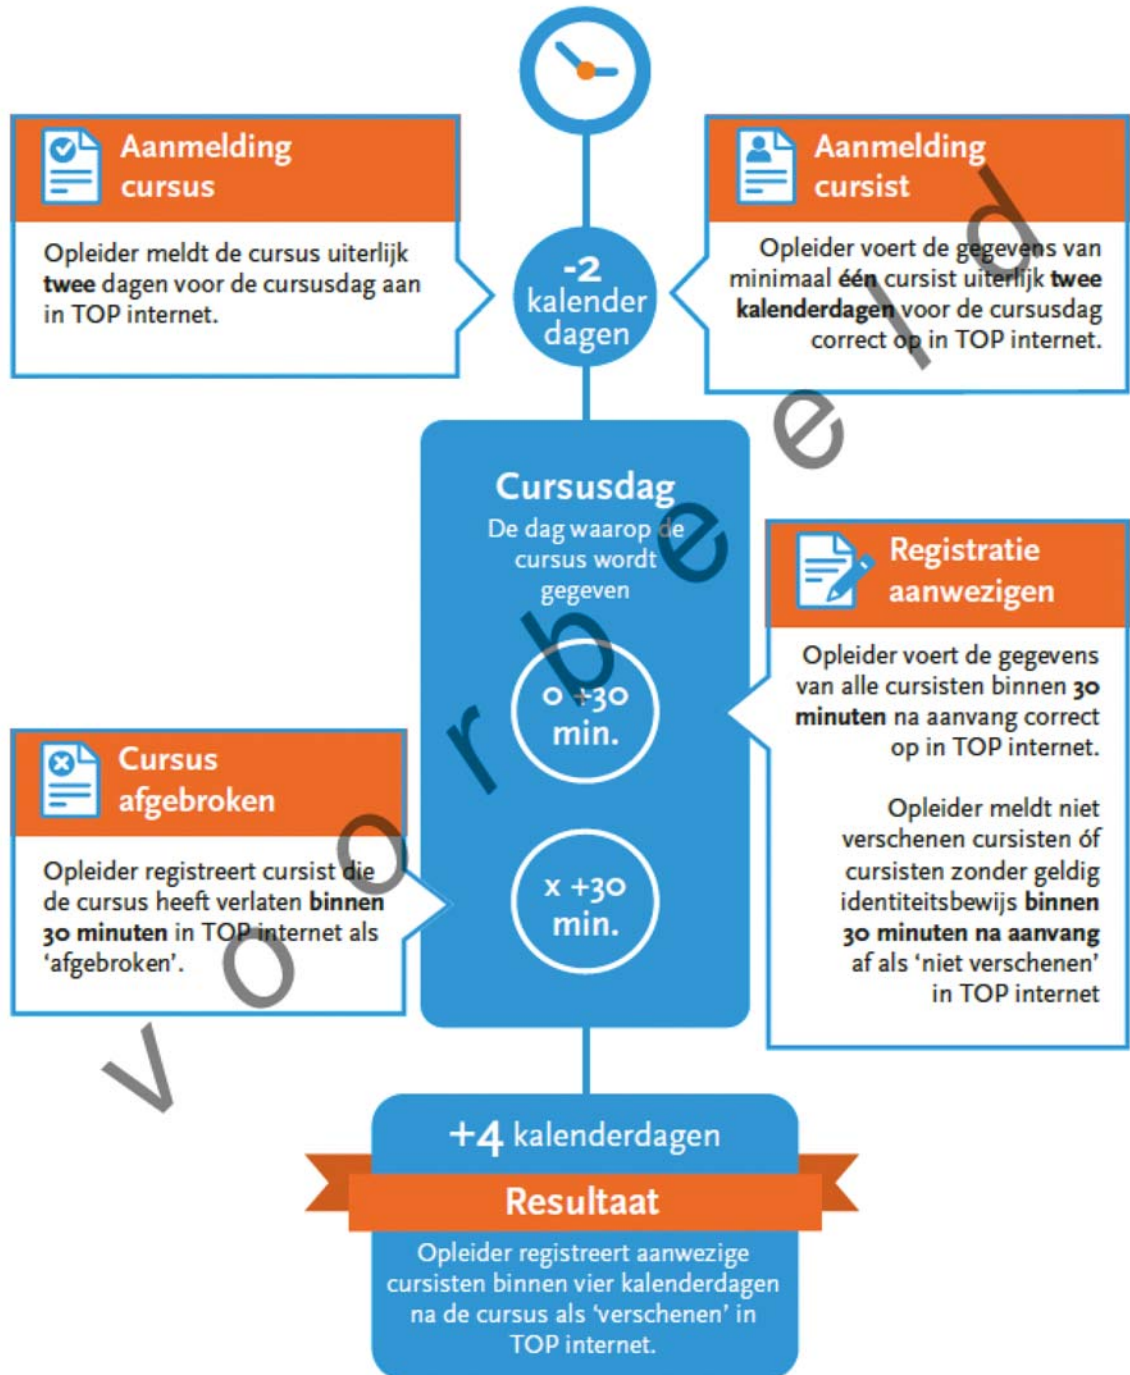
Aanmelding cursus

Opleider meldt de cursus uiterlijk **twee** dagen voor de cursusdag aan in TOP internet.

-2 kalender dagen

Aanmelding cursist

Opleider voert de gegevens van minimaal **één** cursist uiterlijk **twee kalenderdagen** voor de cursusdag correct op in TOP internet.

Cursusdag
De dag waarop de cursus wordt gegeven

0 +30 min.

x +30 min.

Registratie aanwezigen

Opleider voert de gegevens van alle cursisten binnen **30 minuten** na aanvang correct op in TOP internet.

Opleider meldt niet verschenen cursisten óf cursisten zonder geldig identiteitsbewijs **binnen 30 minuten na aanvang** af als 'niet verschenen' in TOP internet

Cursus afgebroken

Opleider registreert cursist die de cursus heeft verlaten **binnen 30 minuten** in TOP internet als 'afgebroken'.

+4 kalenderdagen

Resultaat

Opleider registreert aanwezige cursisten binnen vier kalenderdagen na de cursus als 'verschenen' in TOP internet.

voorbeeld